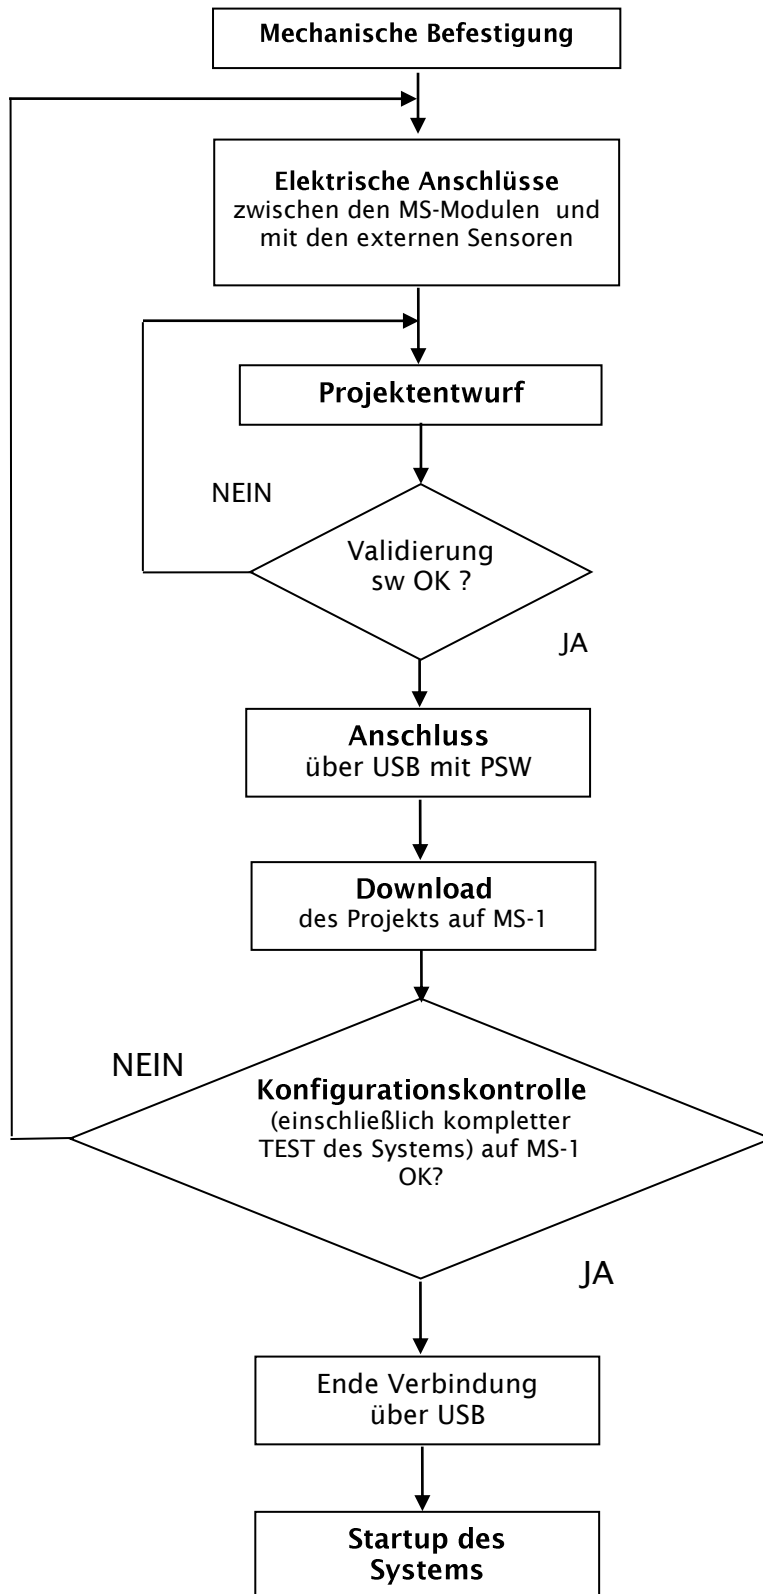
Mechanische Befestigung

Elektrische Anschlüsse
zwischen den MS-Modulen und mit den externen Sensoren

Projektentwurf

NEIN

Validierung sw OK ?

JA

Anschluss
über USB mit PSW

Download
des Projekts auf MS-1

NEIN

Konfigurationskontrolle
(einschließlich kompletter TEST des Systems) auf MS-1 OK?

JA

Ende Verbindung über USB

Startup des Systems